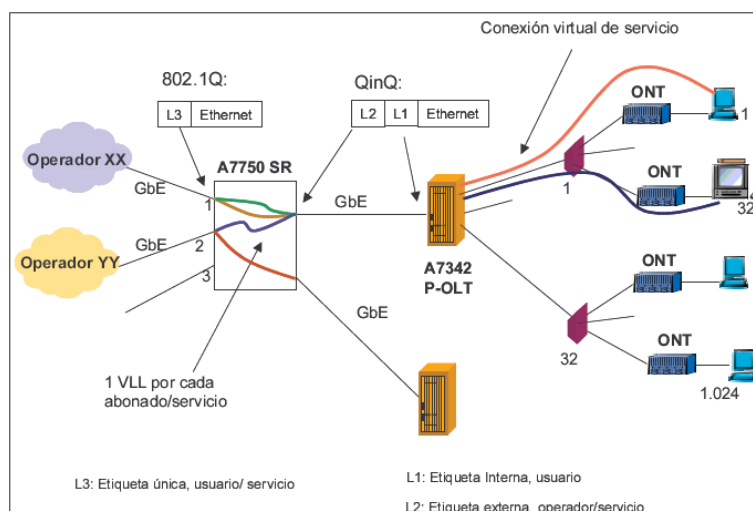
Conexión virtual de servicio

802.1Q:

| L3 | Ethernet |
|---|---|

QinQ:

| L2 | L1 | Ethernet |
|---|---|---|

Operador XX
GbE
1
A7750 SR
GbE
Operador YY
GbE
2
3

A7342
P-OLT

1
ONT
1
ONT
32

ONT
32
ONT
1.024

GbE

1 VLL por cada abonado/servicio

L3: Etiqueta única, usuario/ servicio

L1: Etiqueta Interna, usuario

L2: Etiqueta externa, operador/servicio